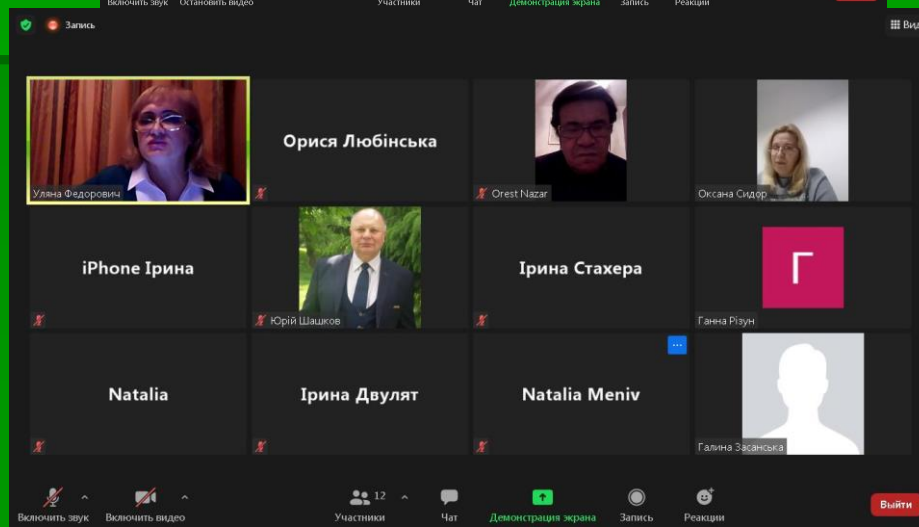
Включить звук Остановить видео Участники Чат Демонстрация экрана Запись Реакции

Запись

Вид

Уляна Федорович

Орися Любінська

Orest Nazar

Оксана Сидор

iPhone Ірина

Юрій Шашков

Ірина Стахера

Г

Ганна Різун

Natalia

Ірина Двулят

Natalia Meniv

Галина Засанська

Включить звук

Включить видео

12

Участники

Чат

Демонстрация экрана

Запись

Реакции

Выйти